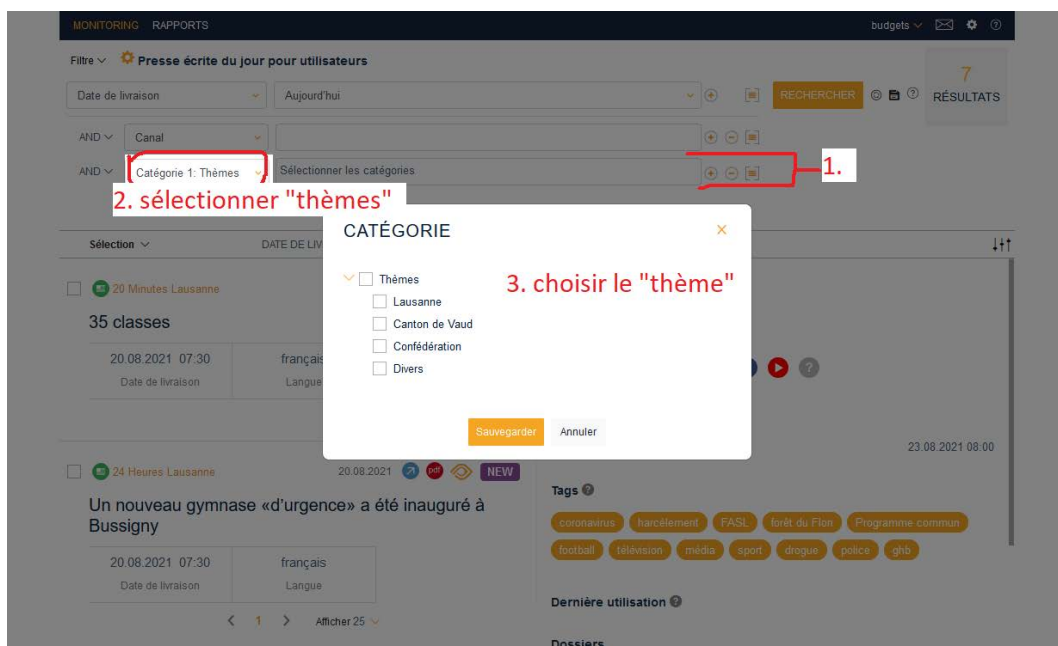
MONITORING RAPPORTS

budgets

Filtre Presse écrite du jour pour utilisateurs

Date de livraison Aujourd'hui

RECHERCHER

7 RÉSULTATS

AND Canal

AND Catégorie 1: Thèmes Sélectionner les catégories

1.

2. sélectionner "thèmes"

Sélection DATE DE LIV

CATÉGORIE ×

Thèmes
Lausanne
Canton de Vaud
Confédération
Divers

3. choisir le "thème"

Sauvegarder Annuler

20 Minutes Lausanne

35 classes

20.08.2021 07:30
Date de livraison

français
Langue

23.08.2021 08:00

24 Heures Lausanne 20.08.2021 pdf NEW

Un nouveau gymnase «d'urgence» a été inauguré à Bussigny

20.08.2021 07:30
Date de livraison

français
Langue

< 1 > Afficher 25

Tags

coronavirus harcèlement FASL forêt du Flon Programme commun football télévision média sport drogue police ghb

Dernière utilisation

Dossiers